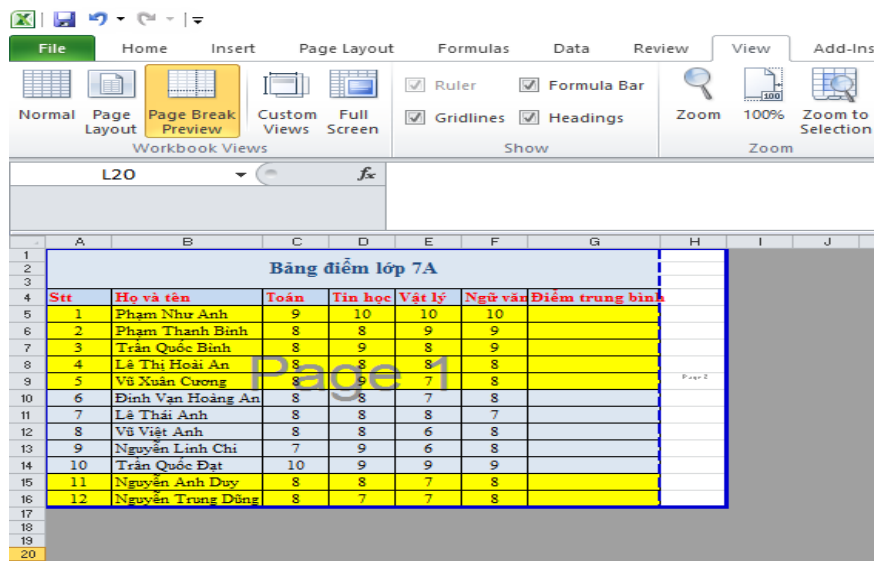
File | Home | Insert | Page Layout | Formulas | Data | Review | View | Add-Ins

Normal | Page Layout | Page Break Preview | Custom Views | Full Screen
Workbook Views

Ruler | Formula Bar | Gridlines | Headings
Show

Zoom | 100% | Zoom to Selection
Zoom

L20 | $f_x$

| | A | B | C | D | E | F | G | H | I | J |
|---|---|---|---|---|---|---|---|---|---|---|
| 1 | | | | | | | | | | |
| 2 | Bảng điểm lớp 7A | | | | | | | | | |
| 3 | | | | | | | | | | |
| 4 | Stt | Họ và tên | Toán | Tin học | Vật lý | Ngữ văn | Điểm trung bình | | | |
| 5 | 1 | Phạm Như Anh | 9 | 10 | 10 | 10 | | | | |
| 6 | 2 | Phạm Thanh Bình | 8 | 8 | 9 | 9 | | | | |
| 7 | 3 | Trần Quốc Bình | 8 | 9 | 8 | 9 | | | | |
| 8 | 4 | Lê Thị Hoài An | 8 | 8 | 8 | 8 | | | | |
| 9 | 5 | Vũ Xuân Cương | 8 | 9 | 7 | 8 | | Page 2 | | |
| 10 | 6 | Đinh Văn Hoàng An | 8 | 8 | 7 | 8 | | | | |
| 11 | 7 | Lê Thái Anh | 8 | 8 | 8 | 7 | | | | |
| 12 | 8 | Vũ Việt Anh | 8 | 8 | 6 | 8 | | | | |
| 13 | 9 | Nguyễn Linh Chi | 7 | 9 | 6 | 8 | | | | |
| 14 | 10 | Trần Quốc Đạt | 10 | 9 | 9 | 9 | | | | |
| 15 | 11 | Nguyễn Anh Duy | 8 | 8 | 7 | 8 | | | | |
| 16 | 12 | Nguyễn Trung Dũng | 8 | 7 | 7 | 8 | | | | |
| 17 | | | | | | | | | | |
| 18 | | | | | | | | | | |
| 19 | | | | | | | | | | |
| 20 | | | | | | | | | | |

Page 1